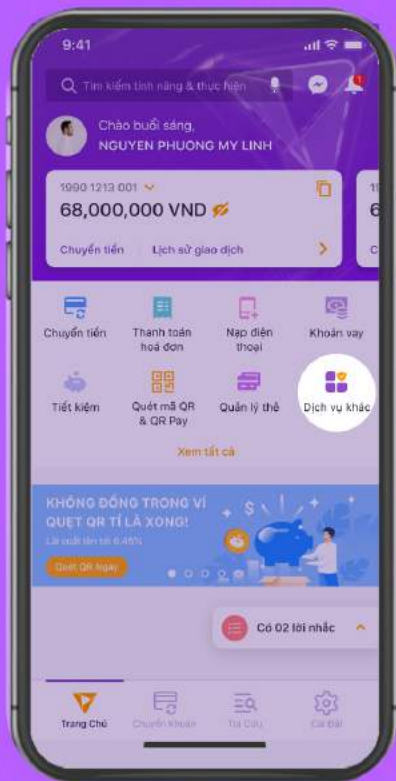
9:41

Tìm kiếm tính năng & thực hiện

Chào buổi sáng,
NGUYEN PHUONG MY LINH

1990 1213 001
68,000,000 VND

Chuyển tiền
Lịch sử giao dịch

Chuyển tiền
Thanh toán hoá đơn
Nạp điện thoại
Khoản vay
Tiết kiệm
Quét mã QR & QR Pay
Quản lý thẻ
Dịch vụ khác

Xem tất cả

KHÔNG ĐỒNG TRONG VÍ
QUẸT QR TÍ LÀ XONG!
Lãi suất lên tới 6.46%
Quét QR ngay

Có 02 lời nhắc

Trang Chủ
Chuyển khoản
Tra Cứu
Cài Đặt